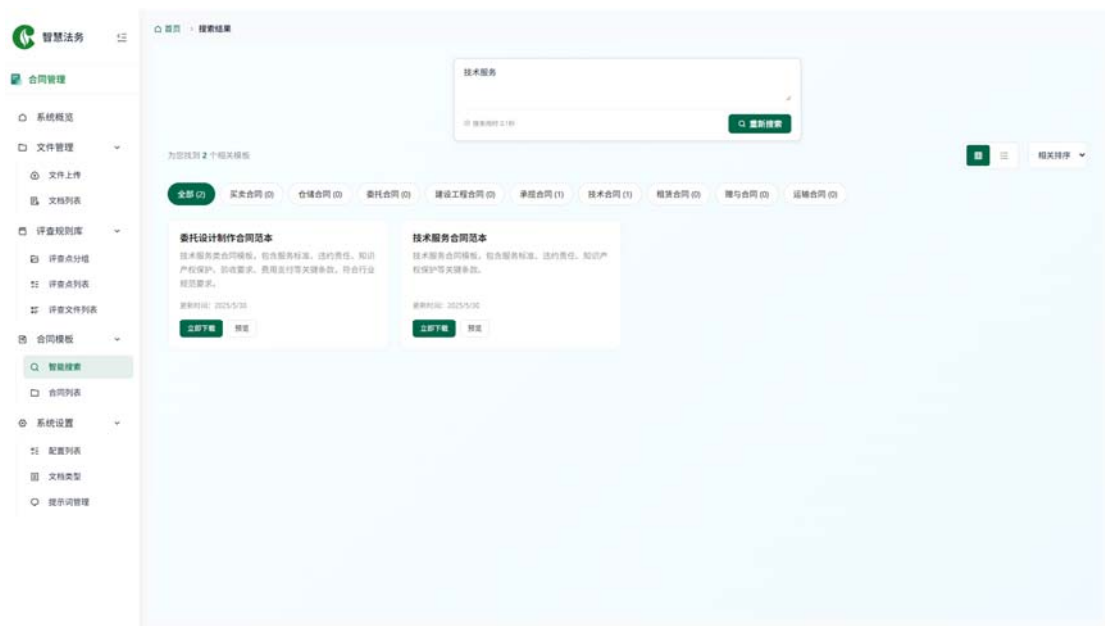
智慧法务

合同管理

系统概览

文件管理

文件上传

文档列表

评查规则库

评查点分组

评查点列表

评查文件列表

合同模板

智能搜索

合同列表

系统设置

配置列表

文档类型

提示词管理

首页 › 搜索结果

技术服务

搜索用时 2.1秒

重新搜索

为您找到 2 个相关模板

相关排序

全部 (2) 买卖合同 (0) 仓储合同 (0) 委托合同 (0) 建设工程合同 (0) 承揽合同 (1) 技术合同 (1) 租赁合同 (0) 赠与合同 (0) 运输合同 (0)

委托设计制作合同范本

技术服务类合同模板，包含服务标准、违约责任、知识产权保护、验收要求、费用支付等关键条款，符合行业规范要求。

更新时间: 2025/5/30

立即下载 预览

技术服务合同范本

技术服务合同模板，包含服务标准、违约责任、知识产权保护等关键条款。

更新时间: 2025/5/30

立即下载 预览